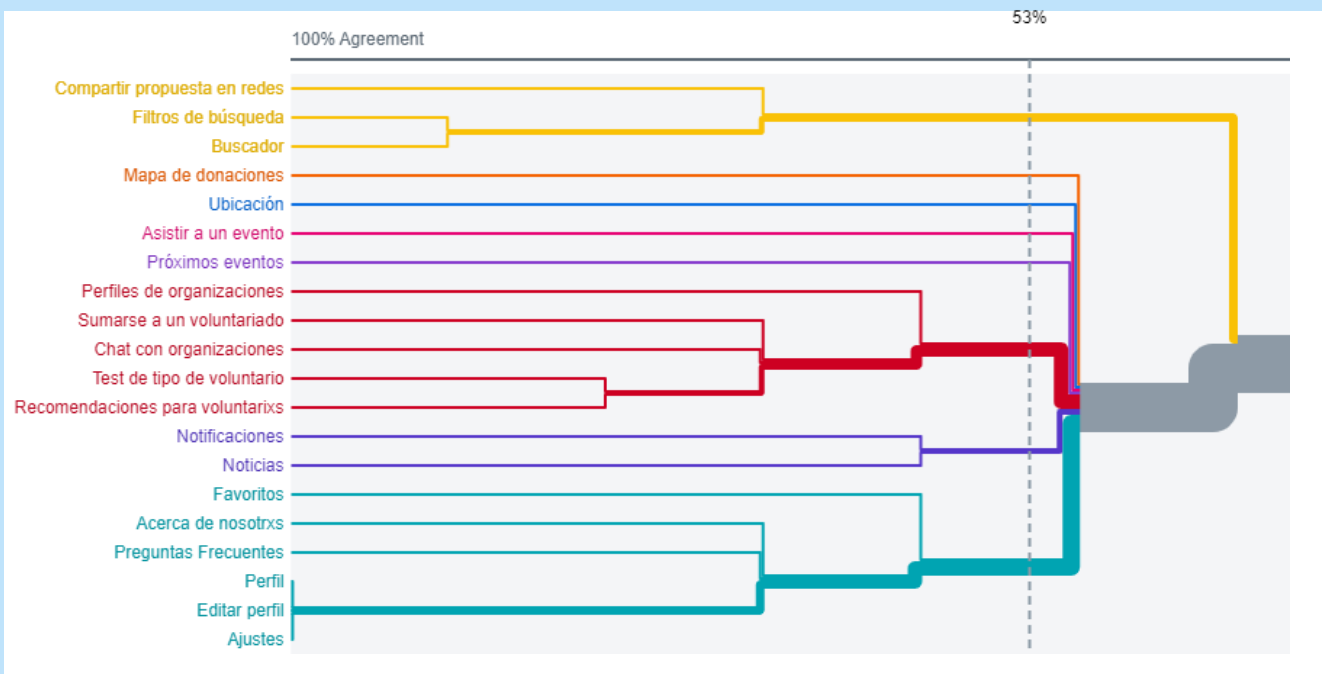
53%

100% Agreement

Compartir propuesta en redes
Filtros de búsqueda
Buscador
Mapa de donaciones
Ubicación
Asistir a un evento
Próximos eventos
Perfiles de organizaciones
Sumarse a un voluntariado
Chat con organizaciones
Test de tipo de voluntario
Recomendaciones para voluntarixs
Notificaciones
Noticias
Favoritos
Acerca de nosotrxs
Preguntas Frecuentes
Perfil
Editar perfil
Ajustes